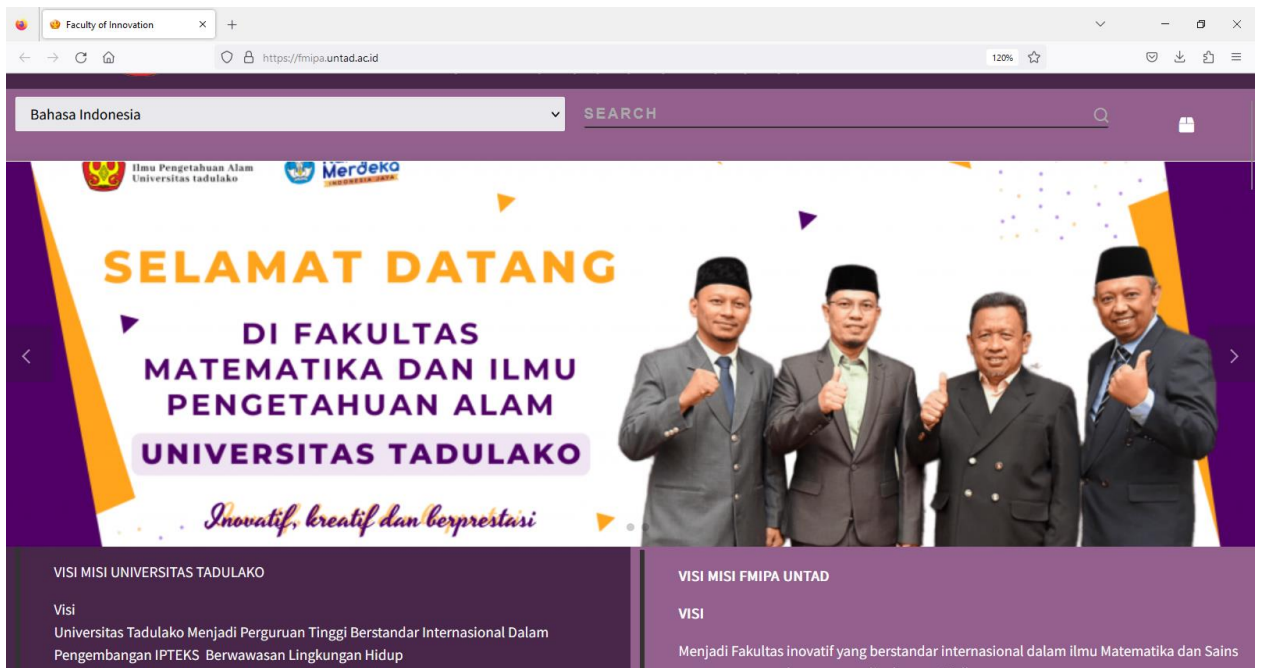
Faculty of Innovation
https://fmipa.untad.ac.id
120%

Bahasa Indonesia
SEARCH

Ilmu Pengetahuan Alam
Universitas tadulako

Merdeka

SELAMAT DATANG
DI FAKULTAS MATEMATIKA DAN ILMU PENGETAHUAN ALAM
UNIVERSITAS TADULAKO
Inovatif, kreatif dan berprestasi

VISI MISI UNIVERSITAS TADULAKO

Visi
Universitas Tadulako Menjadi Perguruan Tinggi Berstandar Internasional Dalam Pengembangan IPTEKS Berwawasan Lingkungan Hidup

VISI MISI FMIPA UNTAD

VISI

Menjadi Fakultas inovatif yang berstandar internasional dalam ilmu Matematika dan Sains